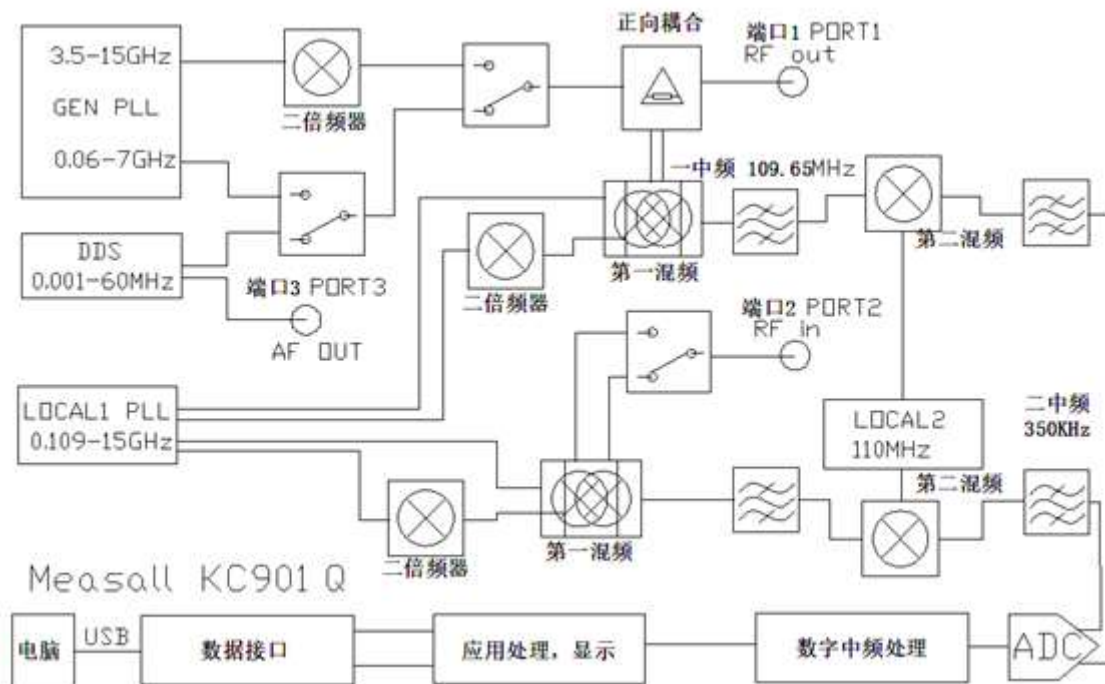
3.5-15GHz
GEN PLL
0.06-7GHz

二倍频器

正向耦合

端口1 PORT1
RF out

一中频 109.65MHz

DDS
0.001-60MHz

端口3 PORT3
AF OUT

二倍频器

第一混频

第二混频

端口2 PORT2
RF in

LOCAL1 PLL
0.109-15GHz

LOCAL2
110MHz

二中频
350KHz

第二混频

二倍频器

第一混频

Measall KC901 Q

电脑
USB
数据接口
应用处理，显示
数字中频处理
ADC